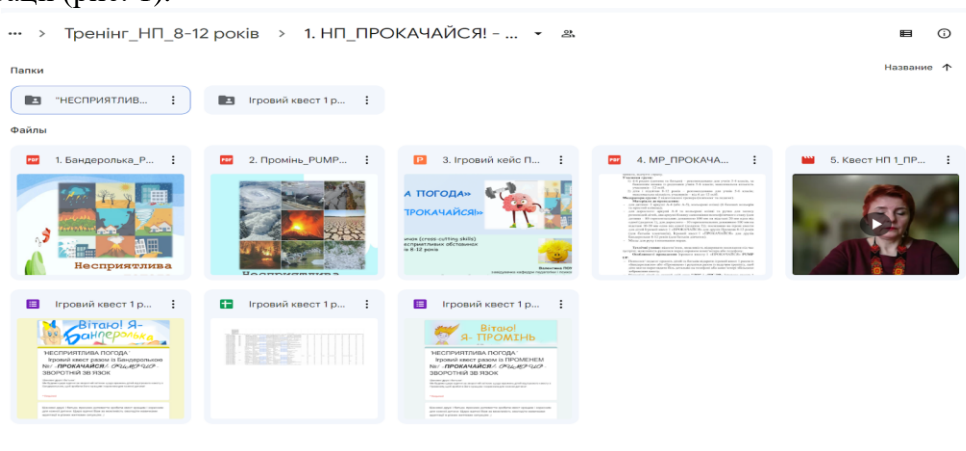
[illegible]

··· > Тренінг_НП_8-12 років > 1. НП_ПРОКАЧАЙСЯ! - ...

Папки

Название

"НЕСПРИЯТЛИВ...

Ігровий квест 1 р...

Файлы

PDF 1. Бандеролька_Р...

Несприятлива

PDF 2. Промінь_PUMP...

P 3. Ігровий кейс П...

А ПОГОДА»

ПРОКАЧАЙСЯ!»

PDF 4. МР_ПРОКАЧА...

5. Квест НП 1_ПР...

Ігровий квест 1 р...

Вітаю! Я- Бандеролька

"НЕСПРИЯТЛИВА ПОГОДА"

Ігровий квест 1 р...

Ігровий квест 1 р...

Вітаю! Я- ПРОМІНЬ

"НЕСПРИЯТЛИВА ПОГОДА"